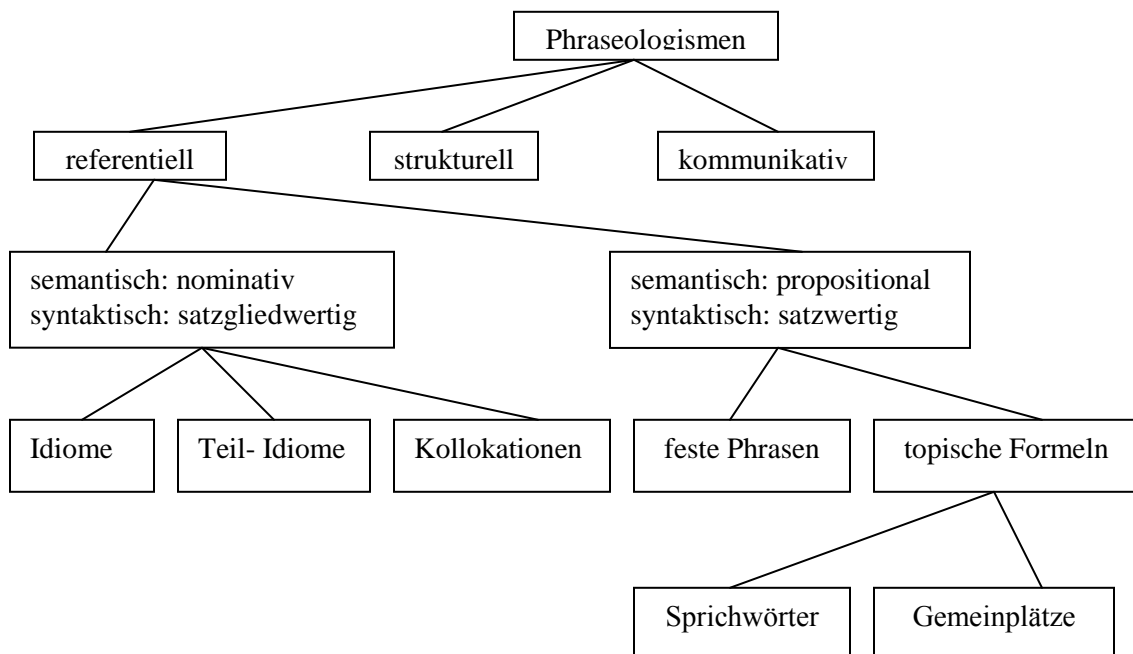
Phraseologismen

referentiell

strukturell

kommunikativ

semantisch: nominativ
syntaktisch: satzgliedwertig

semantisch: propositional
syntaktisch: satzwertig

Idiome

Teil- Idiome

Kollokationen

feste Phrasen

topische Formeln

Sprichwörter

Gemeinplätze